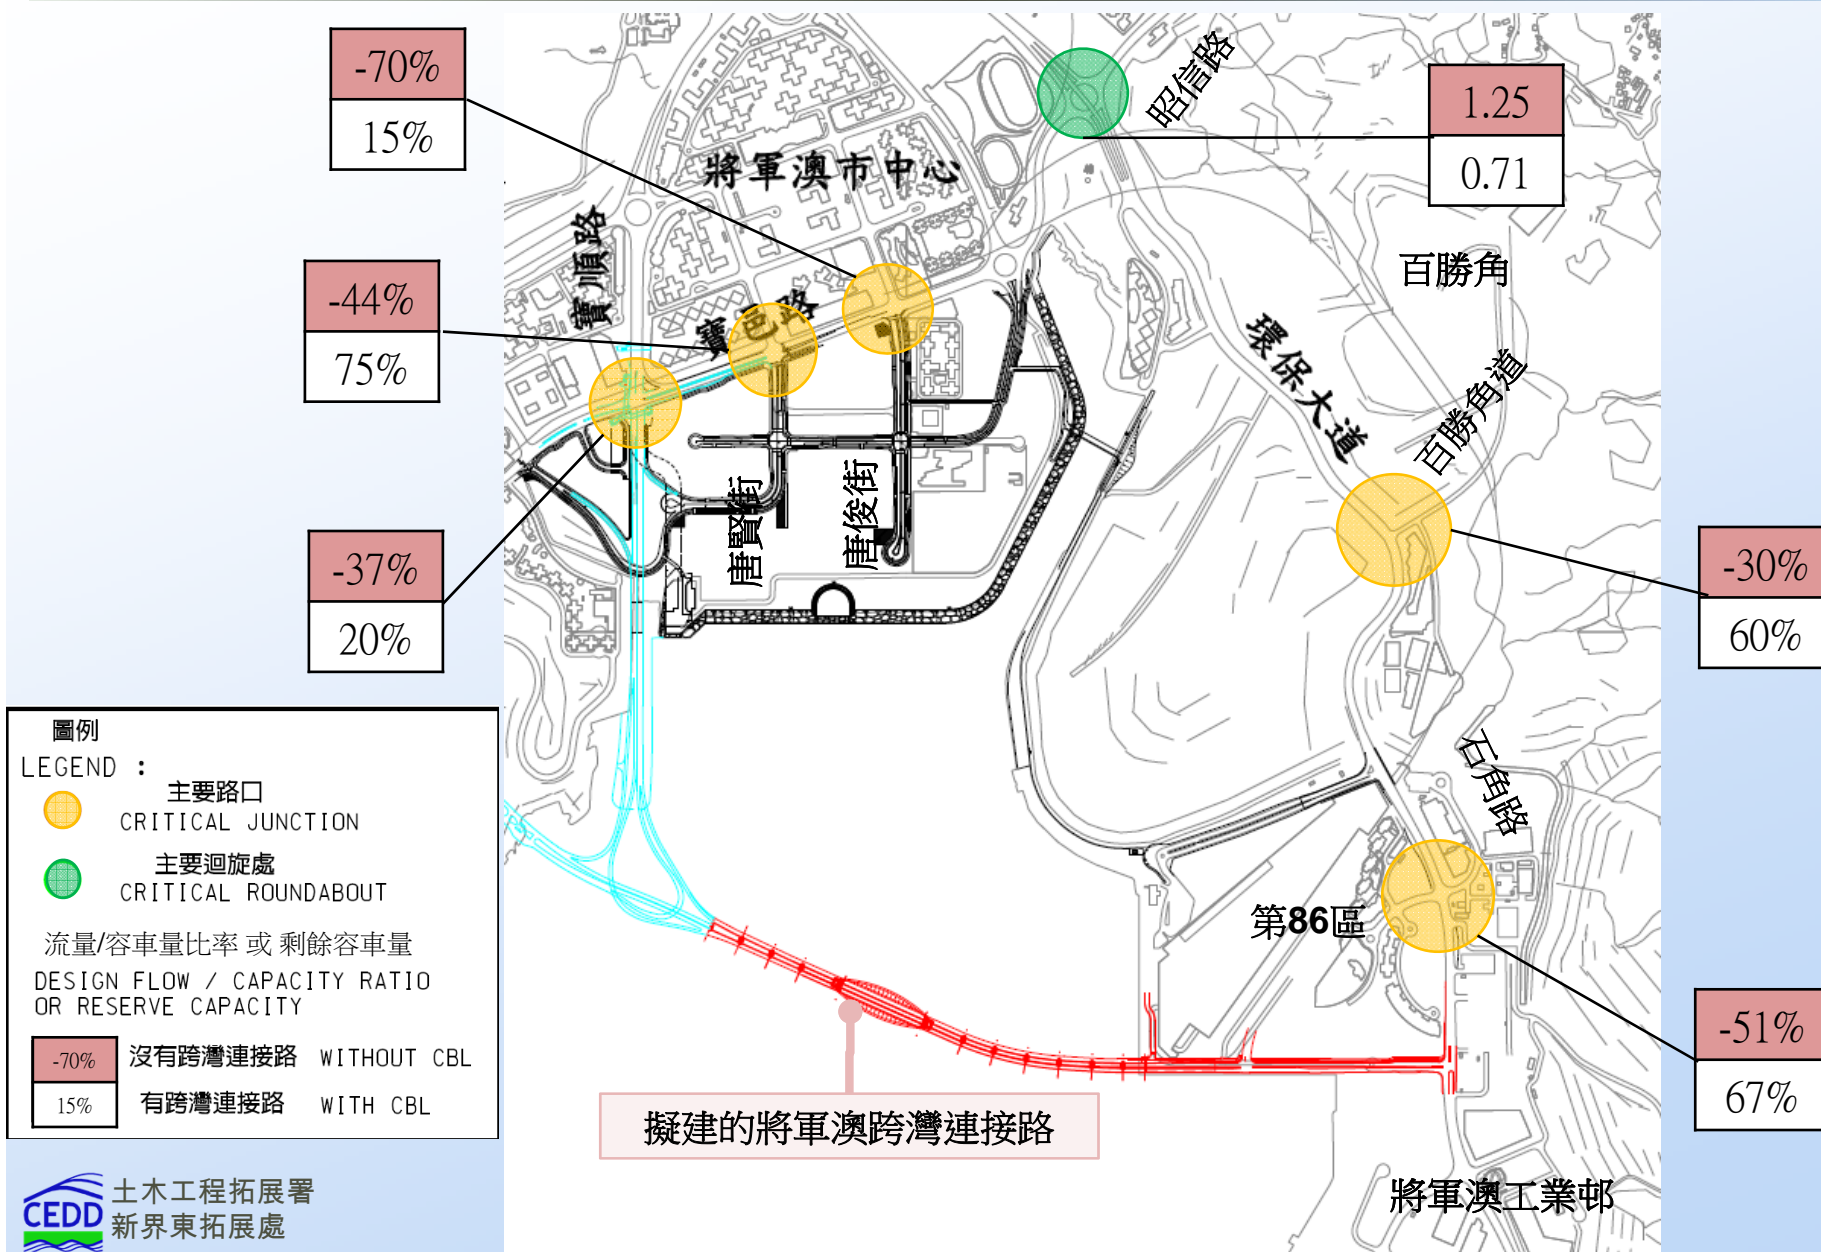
-70%
15%

1.25
0.71

昭信路

將軍澳市中心

寶順路

寶邑路

-44%
75%

百勝角

環保大道

百勝角道

-37%
20%

唐賢街

唐俊街

-30%
60%

圖例
LEGEND :
主要路口
CRITICAL JUNCTION
主要迴旋處
CRITICAL ROUNDABOUT
流量/容車量比率 或 剩餘容車量
DESIGN FLOW / CAPACITY RATIO OR RESERVE CAPACITY

| -70% | 沒有跨灣連接路 WITHOUT CBL |
|---|---|
| 15% | 有跨灣連接路 WITH CBL |

石角路

第86區

-51%
67%

擬建的將軍澳跨灣連接路

將軍澳工業邨

CEDD 土木工程拓展署
新界東拓展處